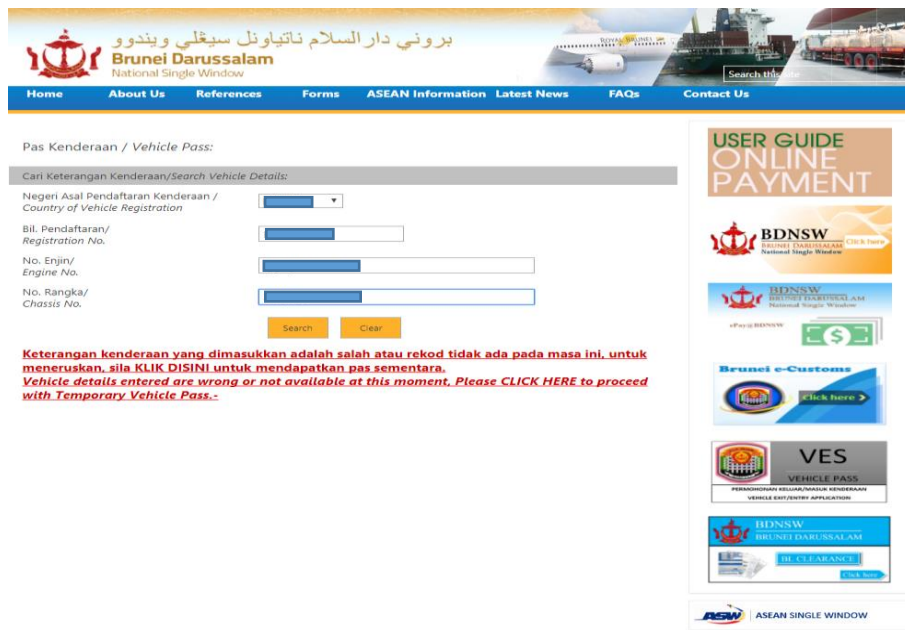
بروني دارالسلام ناتياونل سيڠل ويندو
Brunei Darussalam
National Single Window

Search this site

Home | About Us | References | Forms | ASEAN Information | Latest News | FAQs | Contact Us

Pas Kenderaan / Vehicle Pass:

Cari Keterangan Kenderaan/Search Vehicle Details:

Negeri Asal Pendaftaran Kenderaan / Country of Vehicle Registration

Bil. Pendaftaran/ Registration No.

No. Enjin/ Engine No.

No. Rangka/ Chassis No.

Search | Clear

Keterangan kenderaan yang dimasukkan adalah salah atau rekod tidak ada pada masa ini, untuk meneruskan, sila KLIK DISINI untuk mendapatkan pas sementara.
Vehicle details entered are wrong or not available at this moment, Please CLICK HERE to proceed with Temporary Vehicle Pass.-

USER GUIDE ONLINE PAYMENT

BDNSW
BRUNEI DARUSSALAM
National Single Window
Click here

BDNSW
BRUNEI DARUSSALAM
National Single Window
ePay@BDNSW

Brunei e-Customs
Click here

VES
VEHICLE PASS
PERMOHONAN KELUAR/MASUK KENDERAAN
VEHICLE EXIT/ENTRY APPLICATION

BDNSW
BRUNEI DARUSSALAM
BL CLEARANCE
Click here

ASW
ASEAN SINGLE WINDOW